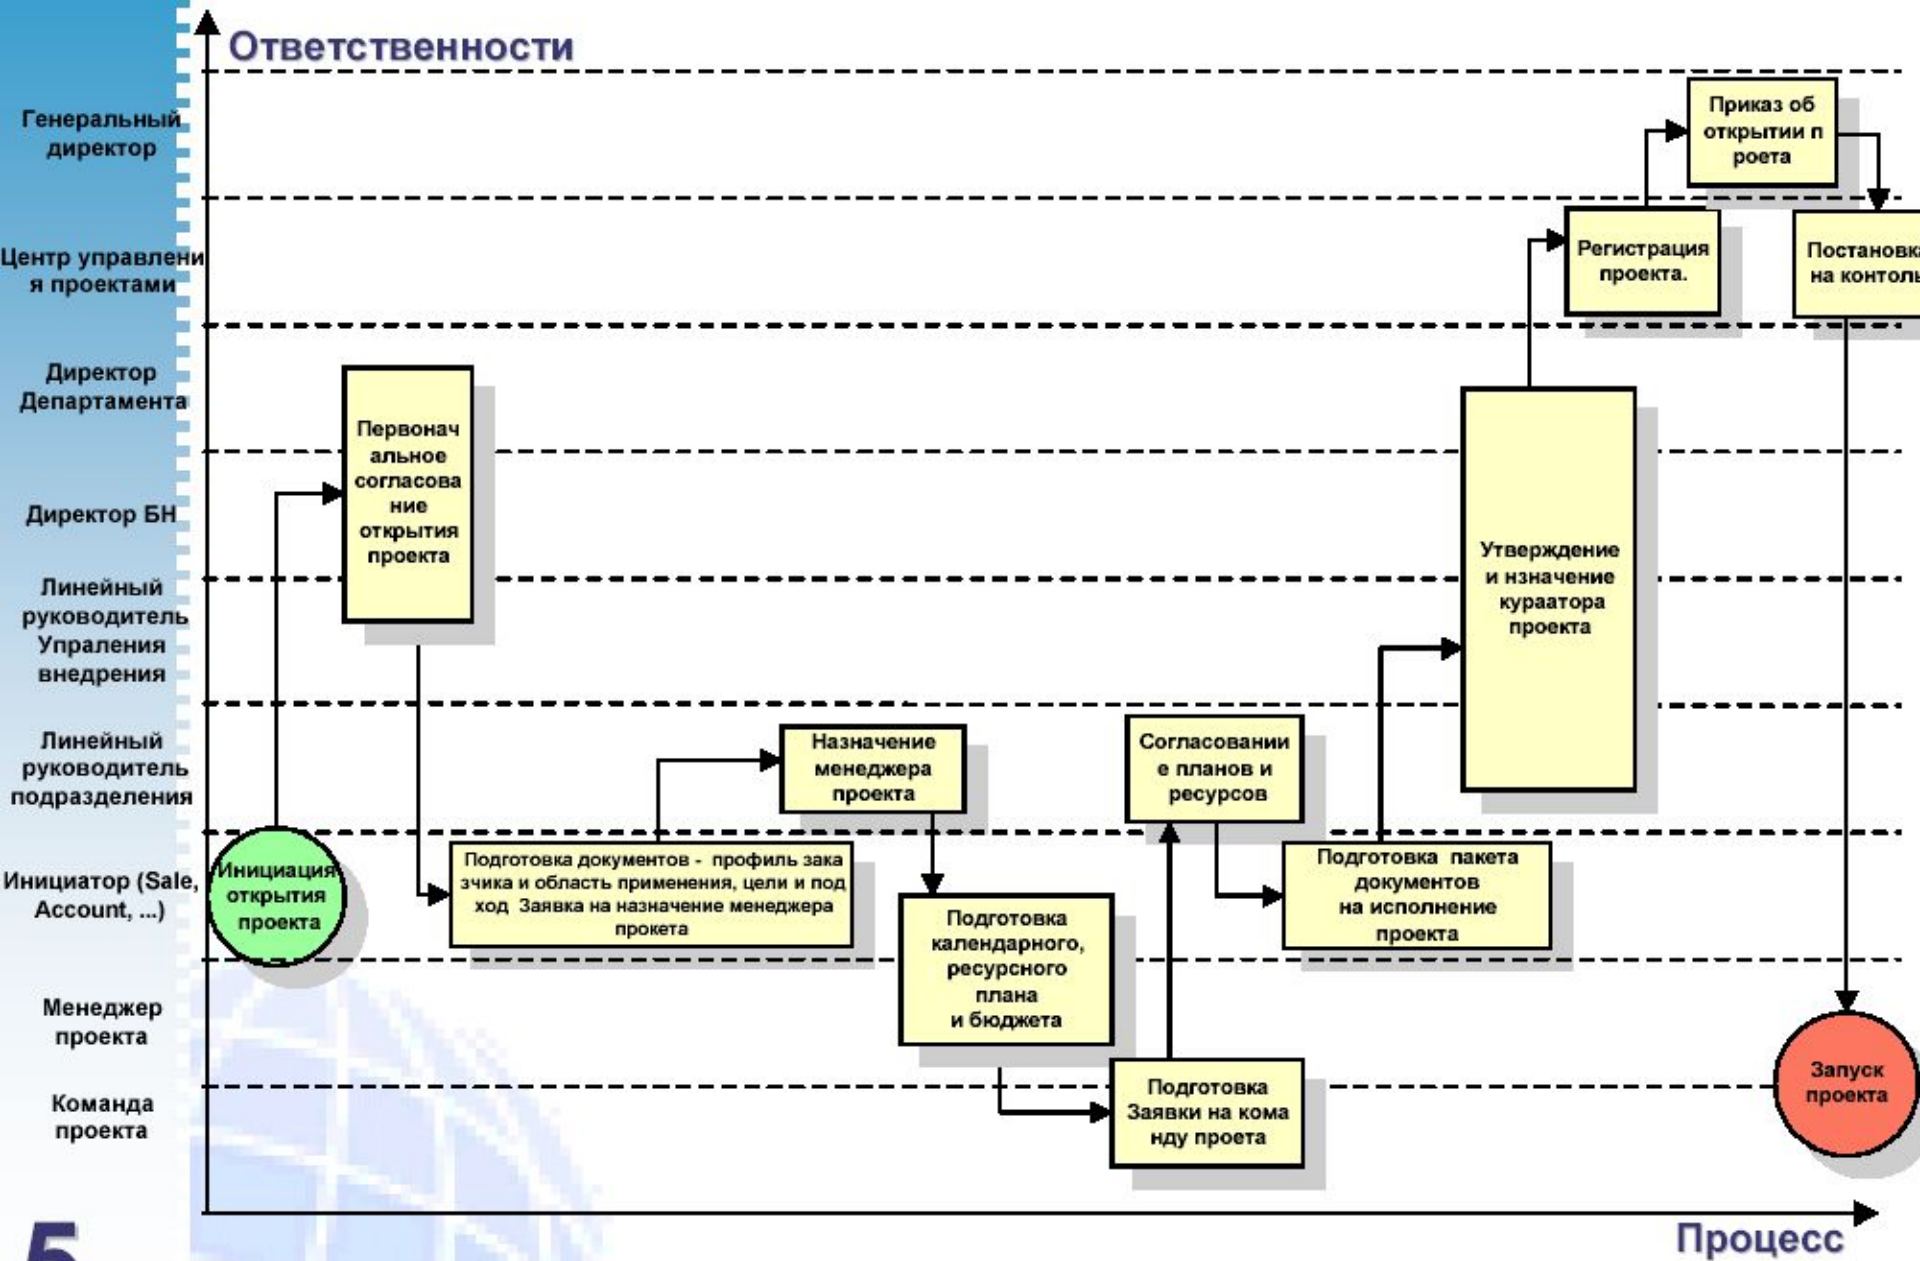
Ответственности

Генеральный директор

Центр управления проектами

Директор Департамента

Директор БН

Линейный руководитель Упраления внедрения

Линейный руководитель подразделения

Инициатор (Sale, Account, ...)

Менеджер проекта

Команда проекта

Приказ об открытии проета

Регистрация проекта.

Постановк на контолі

Первоначальное согласование открытия проекта

Утверждение и назначение кураатора проекта

Назначение менеджера проекта

Согласование планов и ресурсов

Инициация открытия проекта

Подготовка документов - профиль заказчика и область применения, цели и подход Заявка на назначение менеджера проекта

Подготовка пакета документов на исполнение проекта

Подготовка календарного, ресурсного плана и бюджета

Подготовка Заявки на команду проета

Запуск проекта

Процесс

5